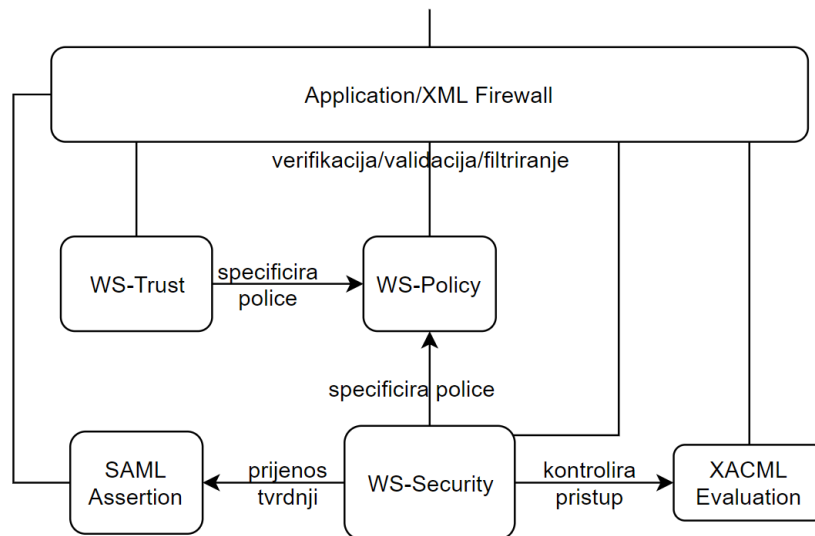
Application/XML Firewall

verifikacija/validacija/filtriranje

WS-Trust

specificira police

WS-Policy

specificira police

SAML Assertion

prijenos tvrdnji

WS-Security

kontrolira pristup

XACML Evaluation